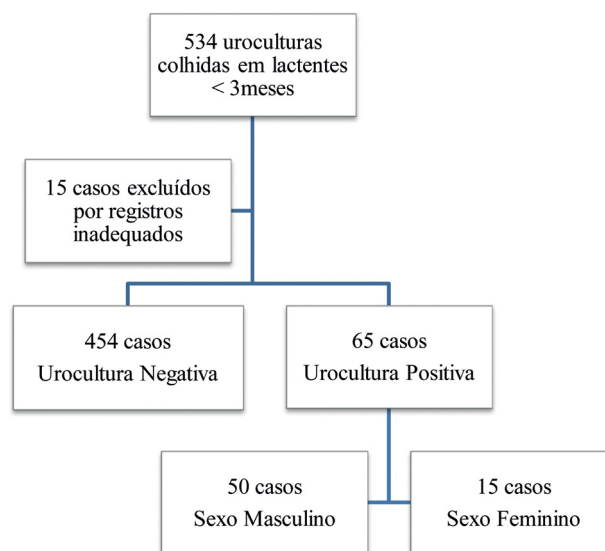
534 uroculturas colhidas em lactentes < 3meses

15 casos excluídos por registros inadequados

454 casos
Urocultura Negativa

65 casos
Urocultura Positiva

50 casos
Sexo Masculino

15 casos
Sexo Feminino